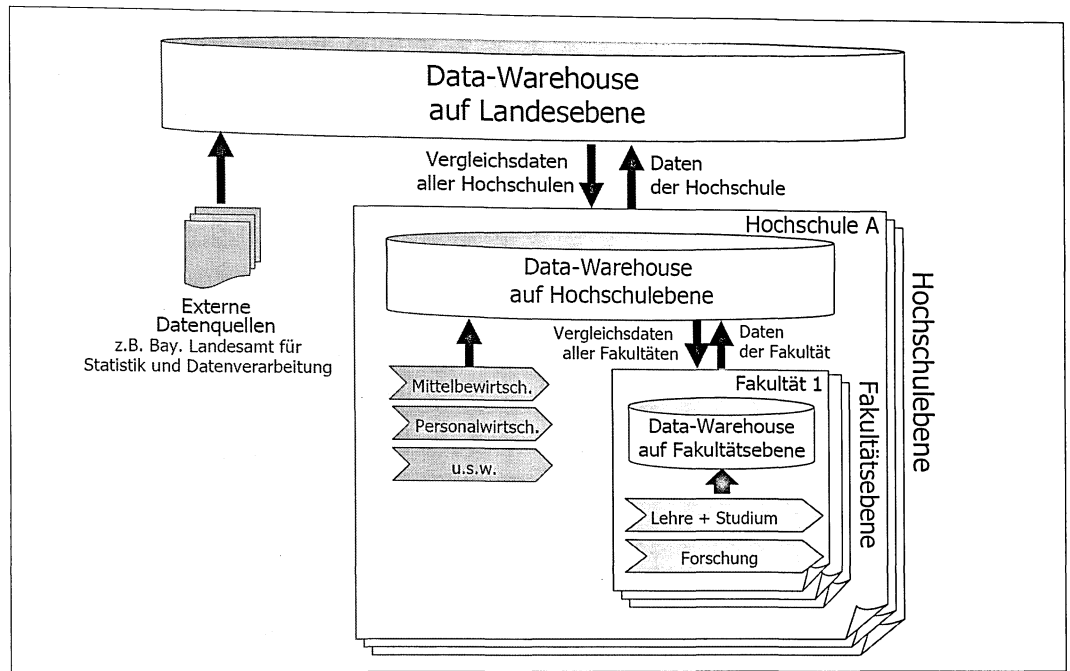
Data-Warehouse
auf Landesebene

Vergleichsdaten
aller Hochschulen

Daten
der Hochschule

Externe
Datenquellen
z.B. Bay. Landesamt für
Statistik und Datenverarbeitung

Hochschule A

Hochschulebene

Data-Warehouse
auf Hochschulebene

Vergleichsdaten
aller Fakultäten

Daten
der Fakultät

Mittelbewirtsch.

Personalwirtsch.

u.s.w.

Fakultät 1

Fakultätsebene

Data-Warehouse
auf Fakultätsebene

Lehre + Studium

Forschung